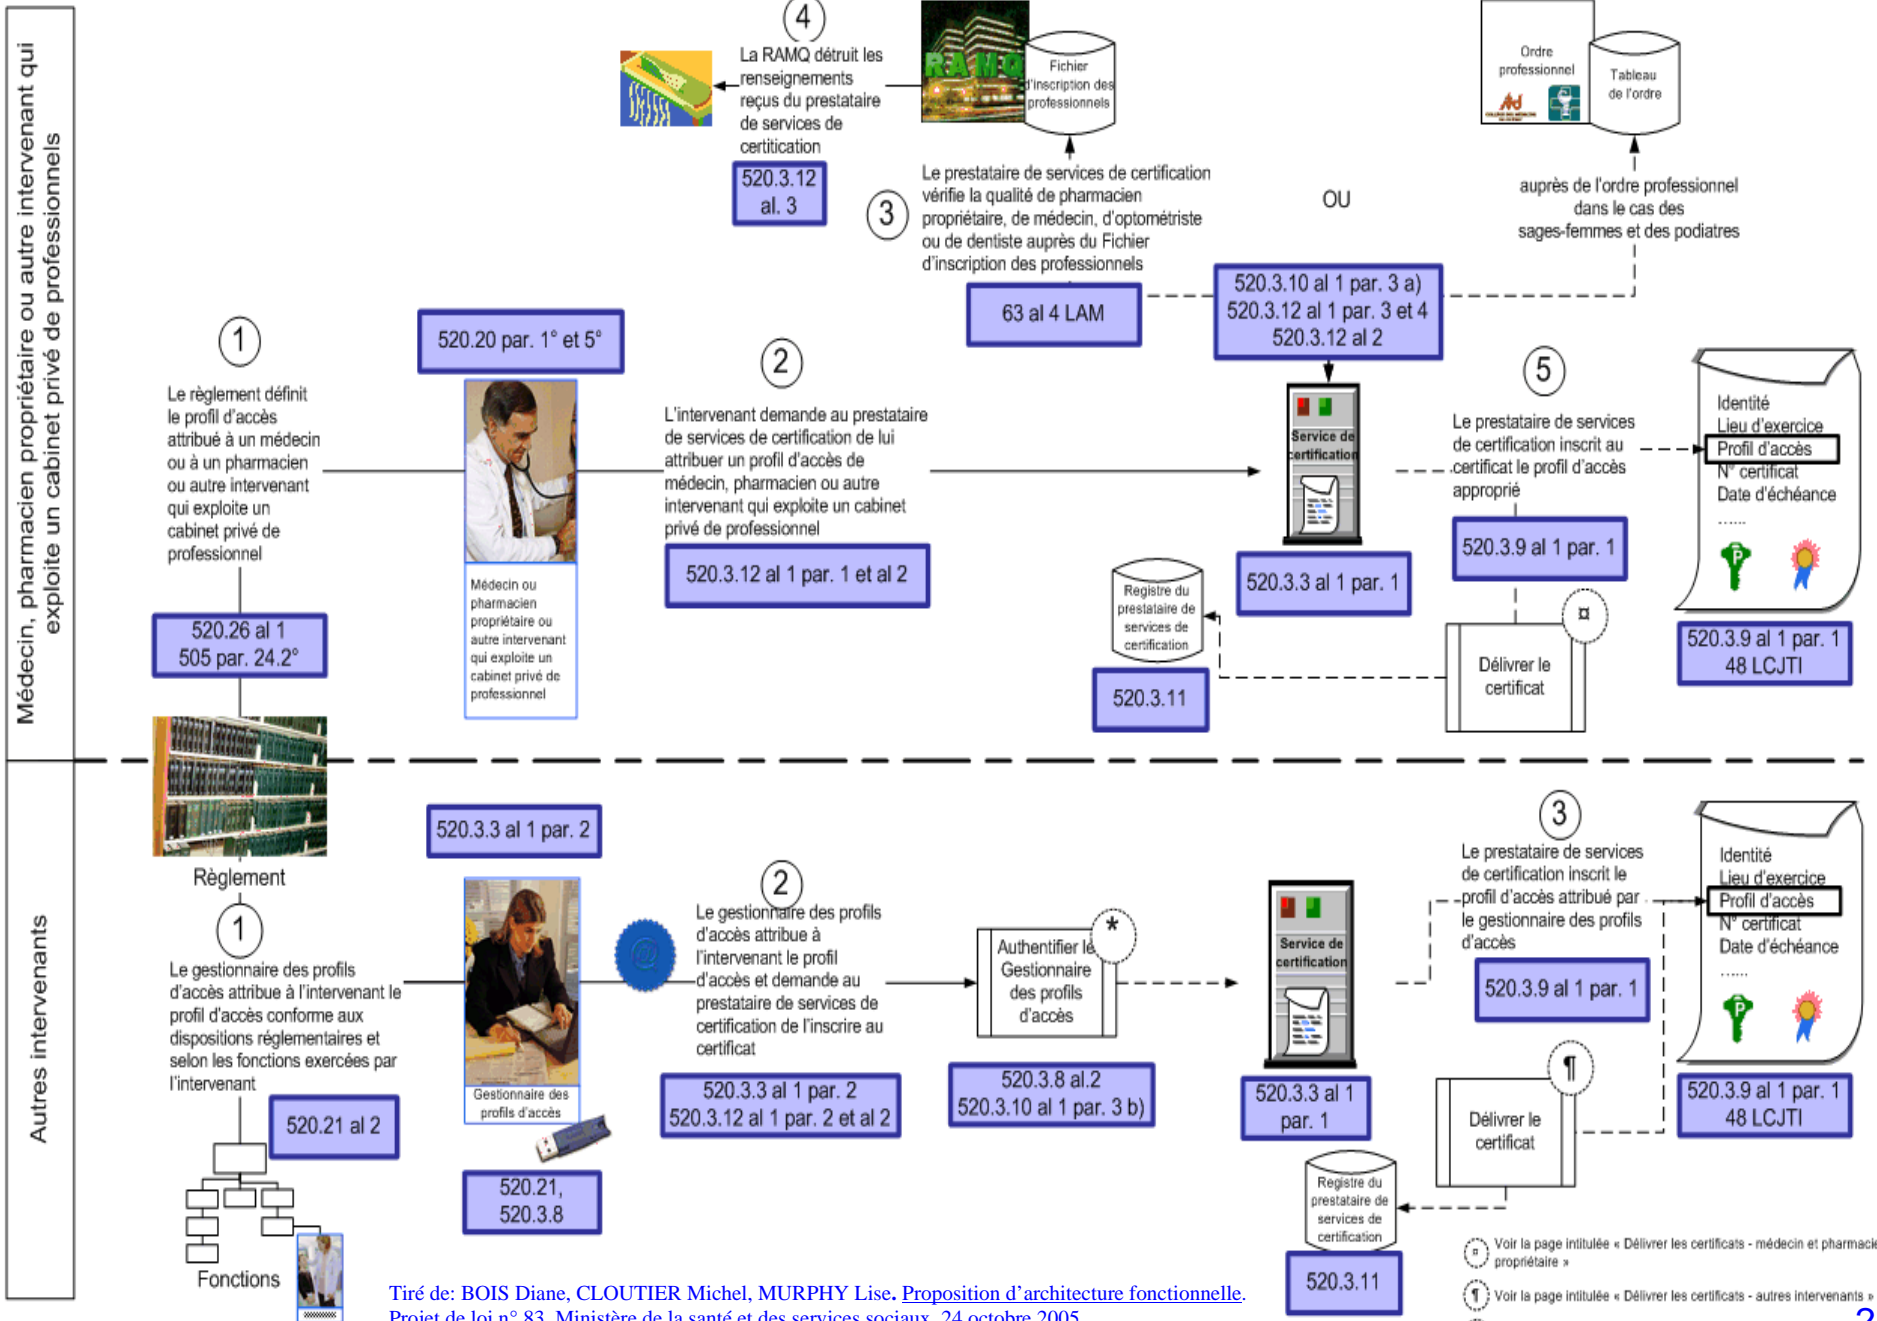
Médecin, pharmacien propriétaire ou autre intervenant qui exploite un cabinet privé de professionnels

4
La RAMQ détruit les renseignements reçus du prestataire de services de certification
520.3.12 al. 3

RAMQ
Fichier d'inscription des professionnels

Ordre professionnel
Tableau de l'ordre

3
Le prestataire de services de certification vérifie la qualité de pharmacien propriétaire, de médecin, d'optométriste ou de dentiste auprès du Fichier d'inscription des professionnels
63 al 4 LAM

OU

auprès de l'ordre professionnel dans le cas des sages-femmes et des podiatres

520.3.10 al 1 par. 3 a)
520.3.12 al 1 par. 3 et 4
520.3.12 al 2

1
Le règlement définit le profil d'accès attribué à un médecin ou à un pharmacien ou autre intervenant qui exploite un cabinet privé de professionnel
520.26 al 1
505 par. 24.2°

520.20 par. 1° et 5°
Médecin ou pharmacien propriétaire ou autre intervenant qui exploite un cabinet privé de professionnel

2
L'intervenant demande au prestataire de services de certification de lui attribuer un profil d'accès de médecin, pharmacien ou autre intervenant qui exploite un cabinet privé de professionnel
520.3.12 al 1 par. 1 et al 2

Service de certification
520.3.3 al 1 par. 1

Registre du prestataire de services de certification
520.3.11

5
Le prestataire de services de certification inscrit au certificat le profil d'accès approprié
520.3.9 al 1 par. 1

Délivrer le certificat
¤

Identité
Lieu d'exercice
Profil d'accès
N° certificat
Date d'échéance
......
520.3.9 al 1 par. 1
48 LCJTI

Autres intervenants

Règlement
520.3.3 al 1 par. 2

1
Le gestionnaire des profils d'accès attribue à l'intervenant le profil d'accès conforme aux dispositions réglementaires et selon les fonctions exercées par l'intervenant
520.21 al 2
Fonctions

Gestionnaire des profils d'accès
520.21,
520.3.8

2
Le gestionnaire des profils d'accès attribue à l'intervenant le profil d'accès et demande au prestataire de services de certification de l'inscrire au certificat
520.3.3 al 1 par. 2
520.3.12 al 1 par. 2 et al 2

Authentifier le Gestionnaire des profils d'accès
*
520.3.8 al.2
520.3.10 al 1 par. 3 b)

Service de certification
520.3.3 al 1 par. 1

3
Le prestataire de services de certification inscrit le profil d'accès attribué par le gestionnaire des profils d'accès
520.3.9 al 1 par. 1

Délivrer le certificat
¶

Registre du prestataire de services de certification
520.3.11

Identité
Lieu d'exercice
Profil d'accès
N° certificat
Date d'échéance
......
520.3.9 al 1 par. 1
48 LCJTI

¤ Voir la page intitulée « Délivrer les certificats - médecin et pharmacie propriétaire »
¶ Voir la page intitulée « Délivrer les certificats - autres intervenants »

Tiré de: BOIS Diane, CLOUTIER Michel, MURPHY Lise. Proposition d'architecture fonctionnelle. Projet de loi n° 83. Ministère de la santé et des services sociaux. 24 octobre 2005